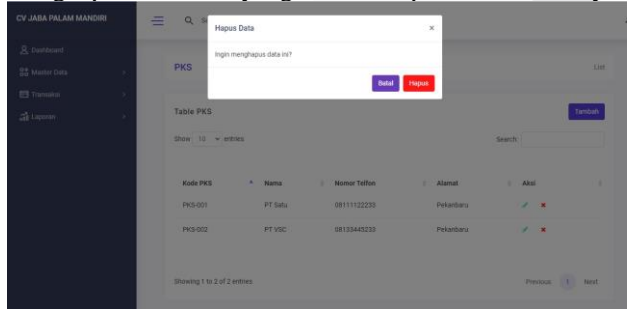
CV JABA PALAM MANDIRI

Dashboard
Master Data
Transaksi
Laporan

Q S

Hapus Data ×

Ingin menghapus data ini?

Batal Hapus

PKS

List

Table PKS

Tambah

Show 10 entries

Search:

| Kode PKS | Nama | Nomor Telfon | Alamat | Aksi |
|---|---|---|---|---|
| PKS-001 | PT Satu | 08111122233 | Pekanbaru | ✓ × |
| PKS-002 | PT VSC | 08133445233 | Pekanbaru | ✓ × |

Showing 1 to 2 of 2 entries

Previous 1 Next